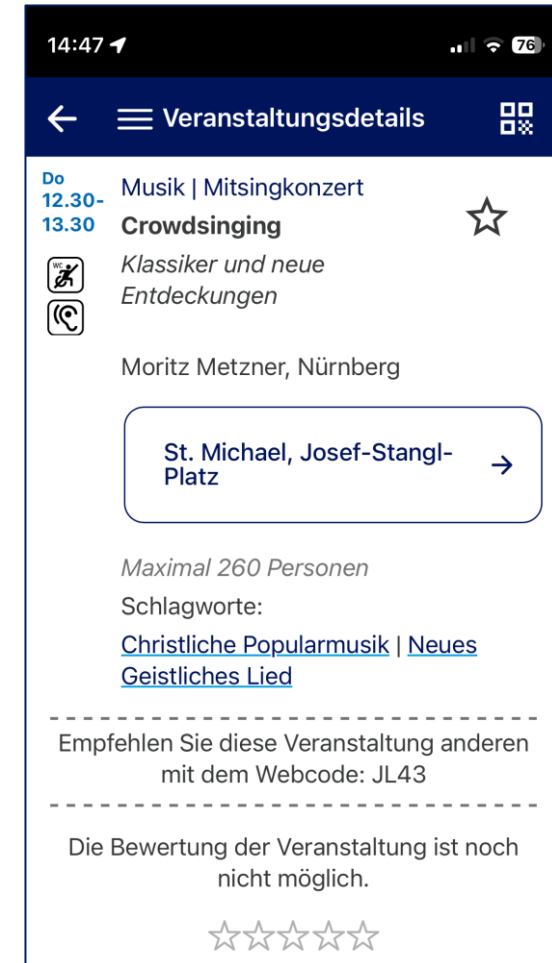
14:47

76

Veranstaltungsdetails

Do
12.30-
13.30

WC

Musik | Mitsingkonzert

Crowdsinging

Klassiker und neue Entdeckungen

Moritz Metzner, Nürnberg

St. Michael, Josef-Stangl-Platz

Maximal 260 Personen

Schlagworte:

Christliche Popularmusik | Neues Geistliches Lied

Empfehlen Sie diese Veranstaltung anderen mit dem Webcode: JL43

Die Bewertung der Veranstaltung ist noch nicht möglich.